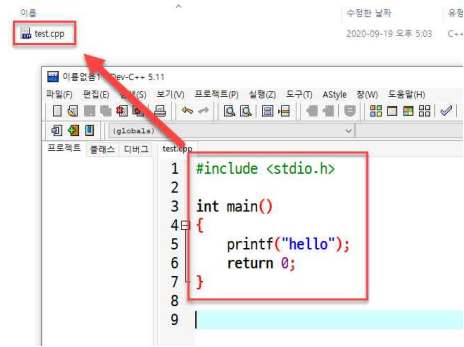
이름
수정한 날짜
유형
test.cpp
2020-09-19 오후 5:03
C++
이름없음1 - Dev-C++ 5.11
파일(F) 편집(E) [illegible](S) 보기(V) 프로젝트(P) 실행(Z) 도구(T) AStyle 창(W) 도움말(H)
(globals)
프로젝트 클래스 디버그
test.cpp
1 #include <stdio.h>
2
3 int main()
4 {
5 printf("hello");
6 return 0;
7 }
8
9